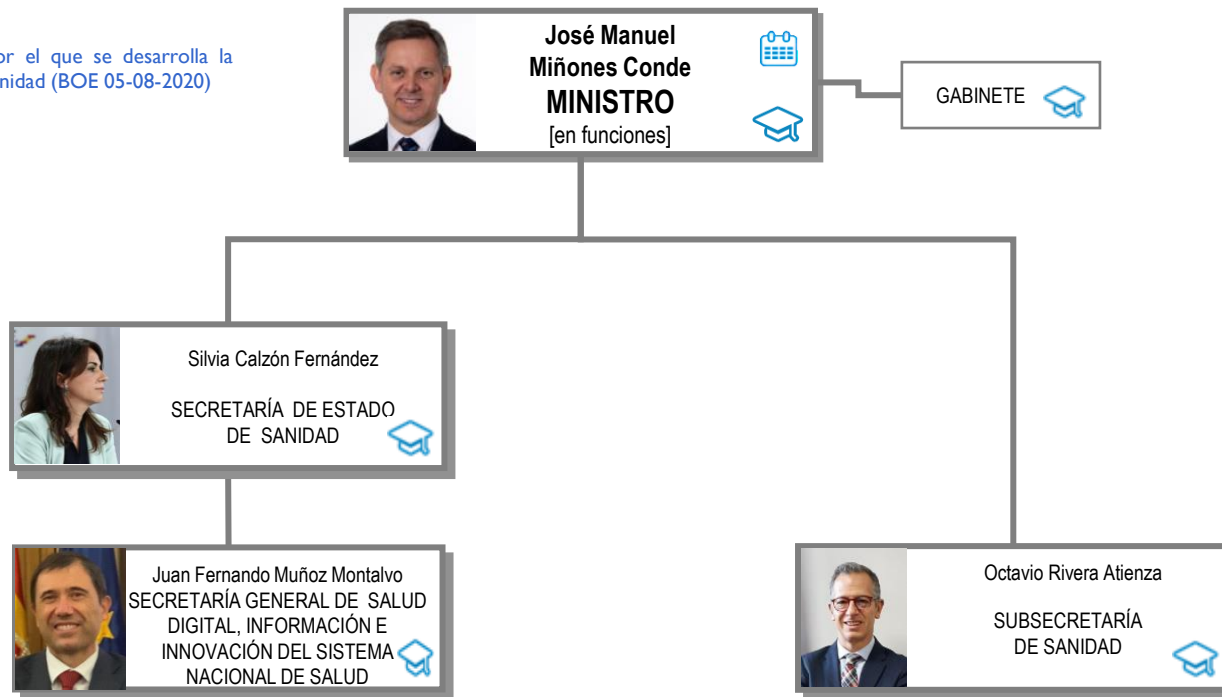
or el que se desarrolla la
nidad (BOE 05-08-2020)

José Manuel
Miñones Conde
MINISTRO
[en funciones]

GABINETE

Silvia Calzón Fernández

SECRETARÍA DE ESTADO
DE SANIDAD

Juan Fernando Muñoz Montalvo
SECRETARÍA GENERAL DE SALUD DIGITAL, INFORMACIÓN E INNOVACIÓN DEL SISTEMA NACIONAL DE SALUD

Octavio Rivera Atienza

SUBSECRETARÍA
DE SANIDAD